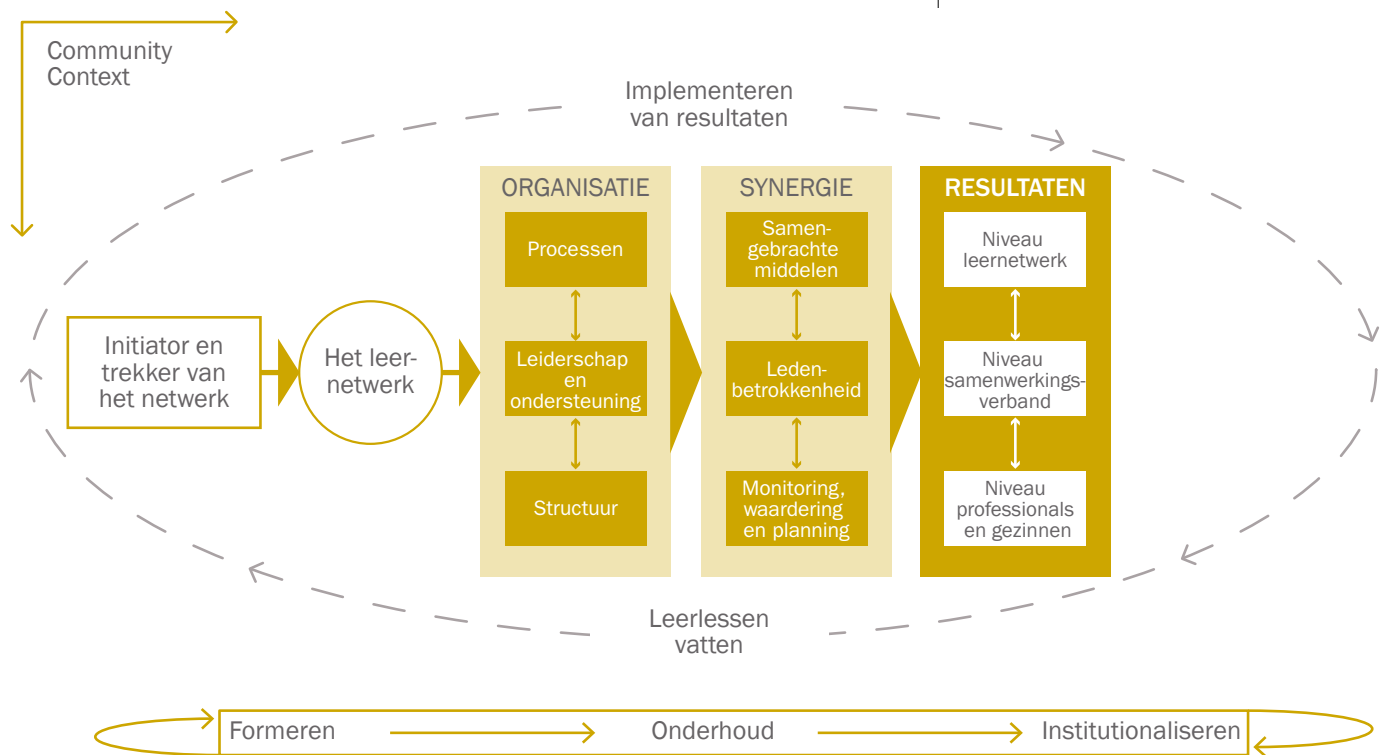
Community Context

Implementeren van resultaten

ORGANISATIE

Processen

Leiderschap en ondersteuning

Structuur

SYNERGIE

Samengebrachte middelen

Ledenbetrokkenheid

Monitoring, waardering en planning

RESULTATEN

Niveau leernetwerk

Niveau samenwerkingsverband

Niveau professionals en gezinnen

Initiator en trekker van het netwerk

Het leernetwerk

Leerlessen vatten

Formeren

Onderhoud

Institutionaliseren